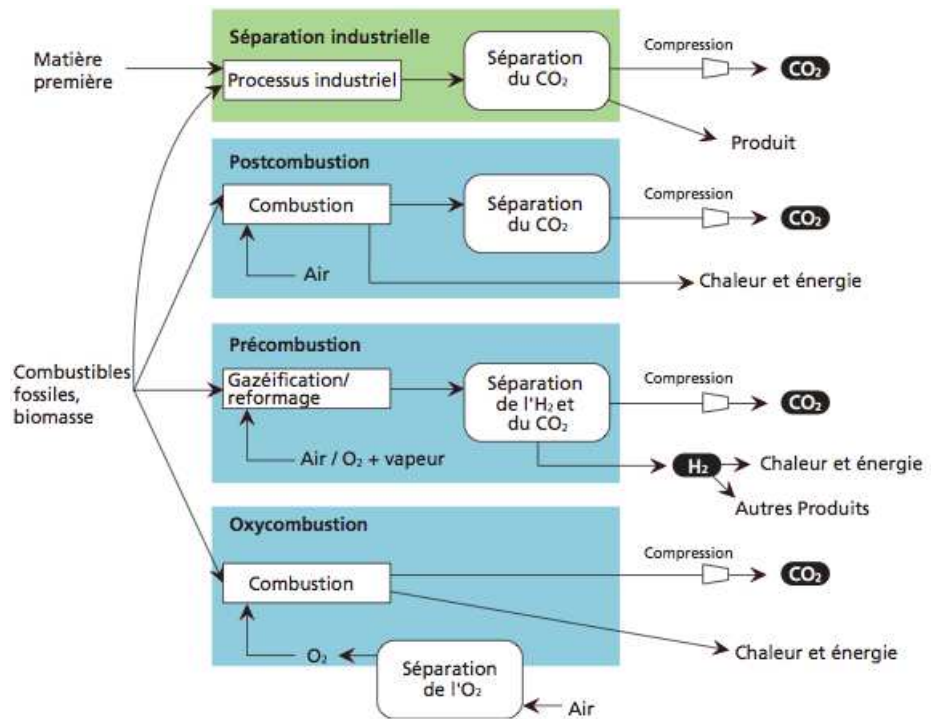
Matière première

Séparation industrielle

Processus industriel

Séparation du $CO_2$

Compression

$CO_2$

Produit

Postcombustion

Combustion

Séparation du $CO_2$

Compression

$CO_2$

Air

Chaleur et énergie

Combustibles fossiles, biomasse

Précombustion

Gazéification/ reformage

Séparation de l'$H_2$ et du $CO_2$

Compression

$CO_2$

Air / $O_2$ + vapeur

$H_2$

Chaleur et énergie

Autres Produits

Oxycombustion

Combustion

Compression

$CO_2$

Chaleur et énergie

$O_2$

Séparation de l'$O_2$

Air